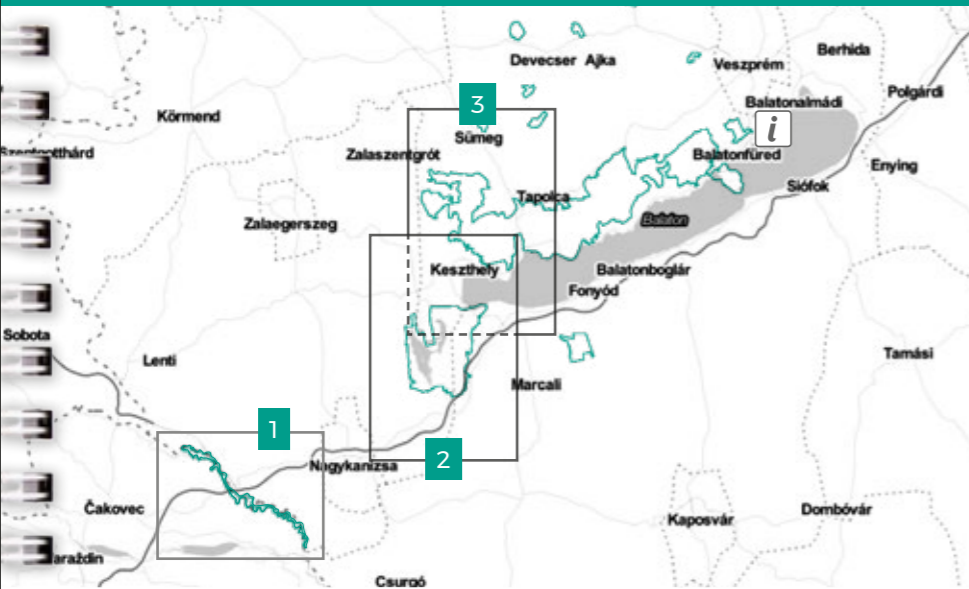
Devecser Ajka
Veszprém
Berhida
Balatonalmádi
Polgárdi
3
Körmend
Sümeg
i
Szentgotthárd
Zalaszentgrót
Balatonfüred
Enying
Siófok
Tapolca
Zalaegerszeg
Balaton
Keszthely
Balatonboglár
Fonyód
Sobota
Tamási
Lenti
Marcali
1
2
Nagykanizsa
Čakovec
Kaposvár
Dombóvár
Varaždin
Csurgó